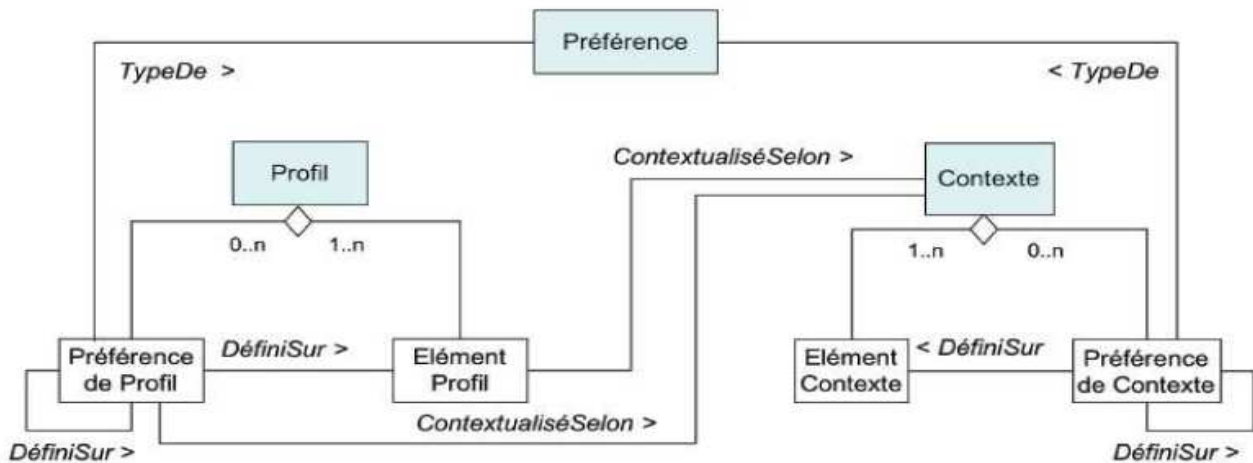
Préférence

TypeDe >

< TypeDe

Profil

ContextualiséSelon >

Contexte

0..n

1..n

1..n

0..n

Préférence de Profil

DéfiniSur >

Elément Profil

Elément Contexte

< DéfiniSur

Préférence de Contexte

ContextualiséSelon >

DéfiniSur >

DéfiniSur >